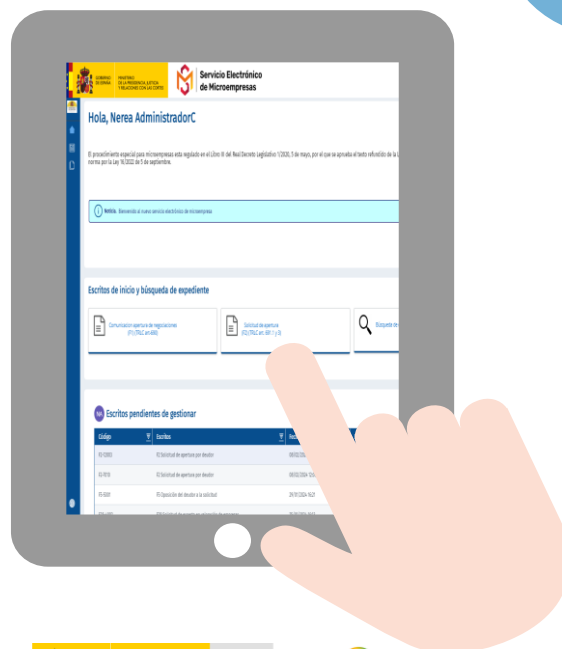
GOBIERNO DE ESPAÑA
MINISTERIO DE LA PRESIDENCIA, JUSTICIA Y RELACIONES CON LAS CORTES

Servicio Electrónico de Microempresas

Hola, Nerea AdministradorC

El procedimiento especial para microempresas está regulado en el Libro III del Real Decreto Legislativo 1/2020, 5 de mayo, por el que se aprueba el texto refundido de la L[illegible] norma por la Ley 16/2022 de 5 de septiembre.

Noticia. Bienvenido al nuevo servicio electrónico de microempresas

Escritos de inicio y búsqueda de expediente

Comunicación apertura de negociaciones (P1) (TRLC art.690)

Solicitud de apertura (P2) (TRLC art. 691.1 y 2)

Búsqueda de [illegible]

Escritos pendientes de gestionar

| Código | Escritos | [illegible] |
|---|---|---|
| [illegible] | P2 Solicitud de apertura por deudor | 08/02/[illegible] |
| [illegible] | P2 Solicitud de apertura por deudor | 08/02/2024 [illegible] |
| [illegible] | P3 Oposición del deudor a la solicitud | 29/01/2024 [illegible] |
| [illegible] | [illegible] | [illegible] |